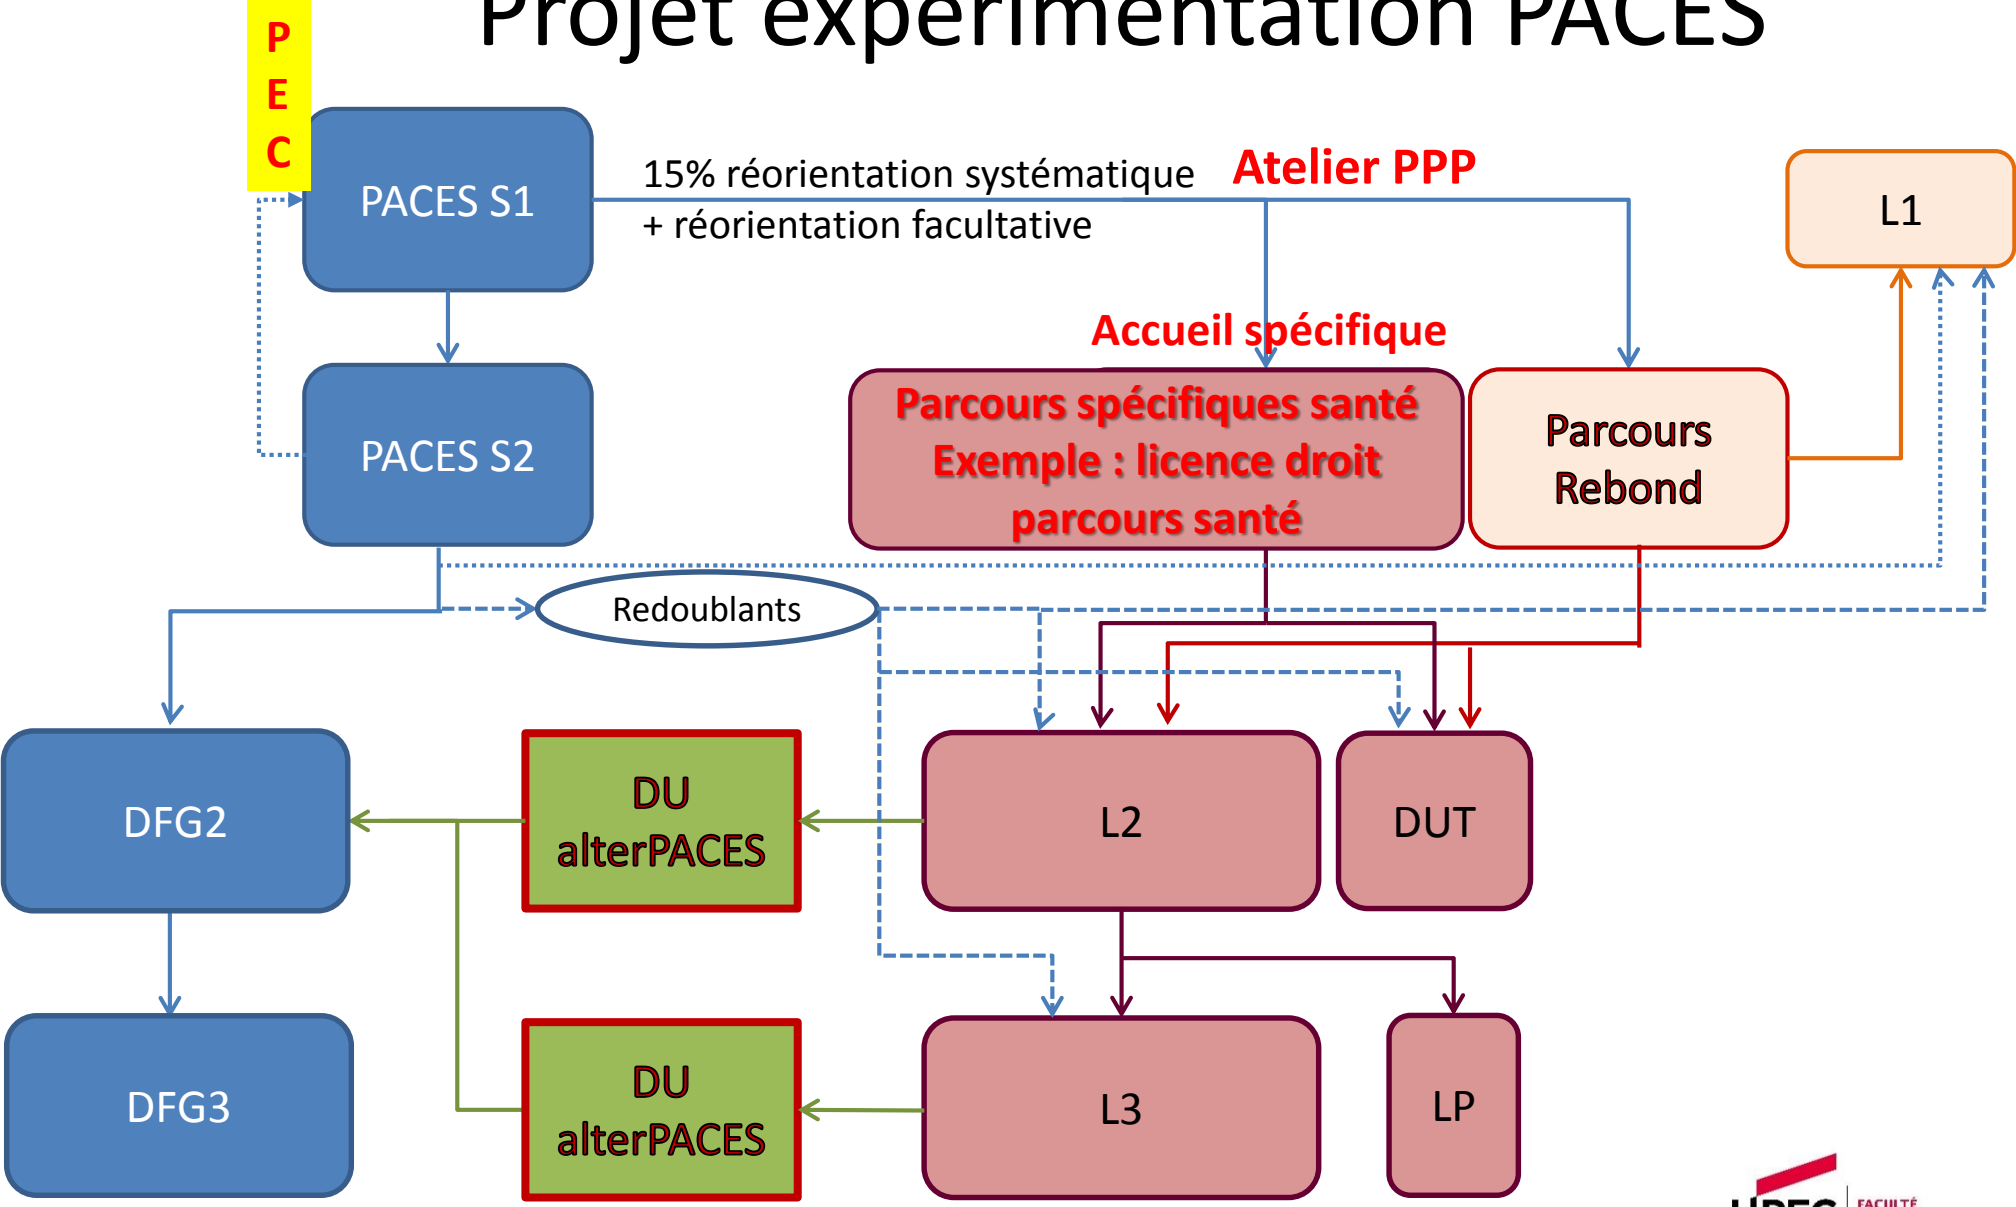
Projet expérimentation PACES

P
E
C

PACES S1

15% réorientation systématique
+ réorientation facultative

Atelier PPP

L1

Accueil spécifique

PACES S2

Parcours spécifiques santé
Exemple : licence droit
parcours santé

Parcours
Rebond

Redoublants

DFG2

DU
alterPACES

L2

DUT

DFG3

DU
alterPACES

L3

LP

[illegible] FACULTÉ